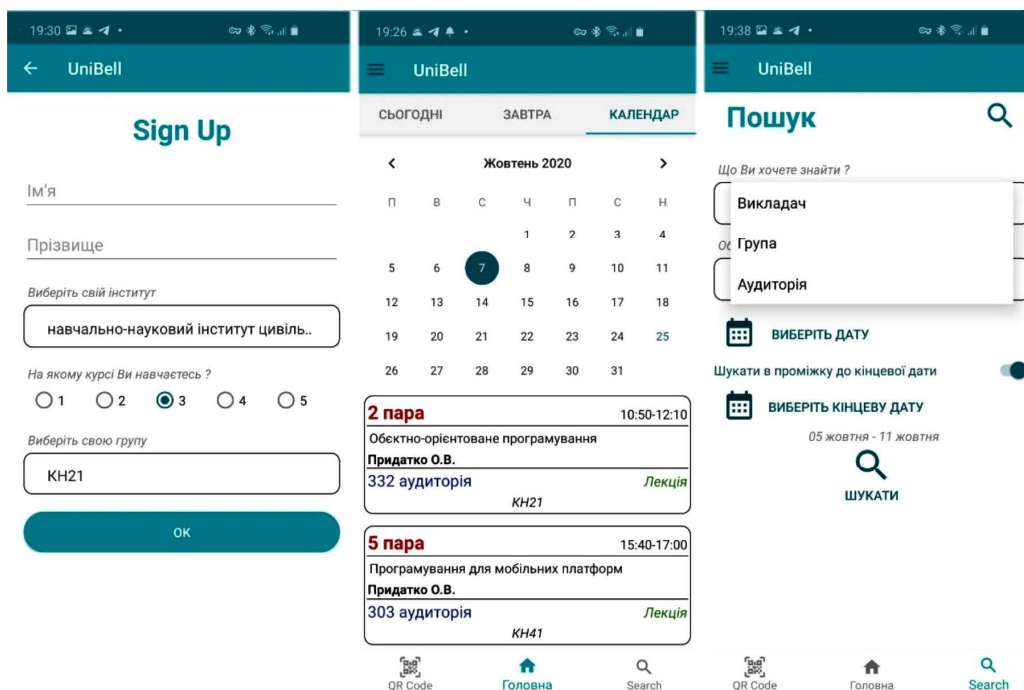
19:30

UniBell

Sign Up

Ім'я

Прізвище

Виберіть свій інститут

навчально-науковий інститут цивіль..

На якому курсі Ви навчаєтесь ?

1 2 3 4 5

Виберіть свою групу

КН21

OK

19:26

UniBell

СЬОГОДНІ ЗАВТРА КАЛЕНДАР

Жовтень 2020

| П | В | С | Ч | П | С | Н |
|---|---|---|---|---|---|---|
| | | | 1 | 2 | 3 | 4 |
| 5 | 6 | 7 | 8 | 9 | 10 | 11 |
| 12 | 13 | 14 | 15 | 16 | 17 | 18 |
| 19 | 20 | 21 | 22 | 23 | 24 | 25 |
| 26 | 27 | 28 | 29 | 30 | 31 | |

2 пара 10:50-12:10
Обєктно-орієнтоване програмування
Придатко О.В.
332 аудиторія Лекція
КН21

5 пара 15:40-17:00
Програмування для мобільних платформ
Придатко О.В.
303 аудиторія Лекція
КН41

QR Code Головна Search

19:38

UniBell

Пошук

Що Ви хочете знайти ?

Викладач
Група
Аудиторія

ВИБЕРІТЬ ДАТУ

Шукати в проміжку до кінцевої дати

ВИБЕРІТЬ КІНЦЕВУ ДАТУ

05 жовтня - 11 жовтня

ШУКАТИ

QR Code Головна Search